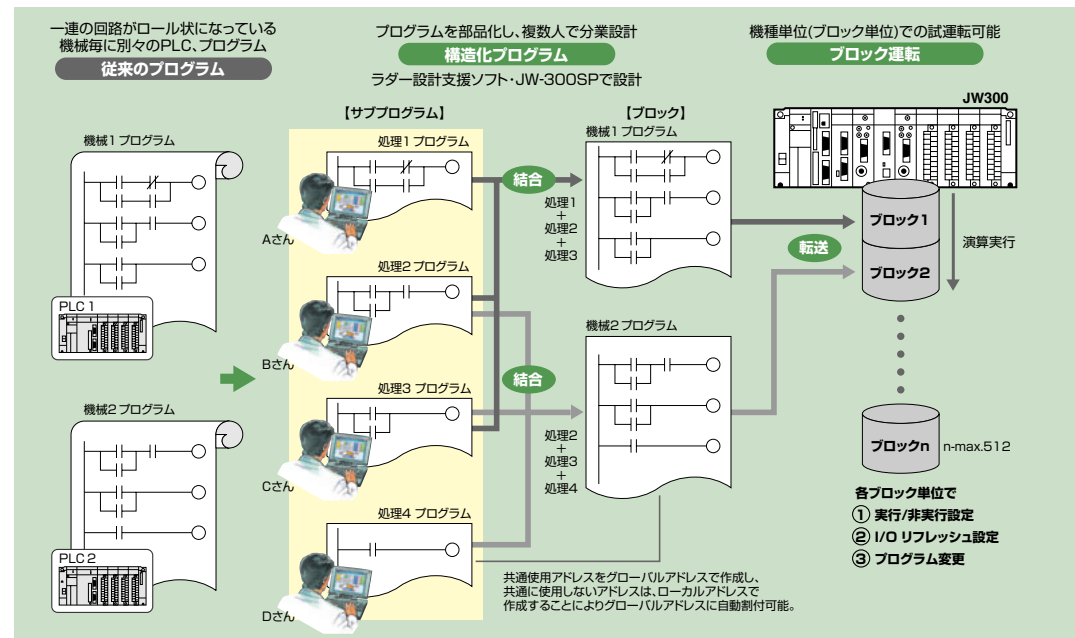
一連の回路がロール状になっている
機械毎に別々のPLC、プログラム
従来のプログラム

プログラムを部品化し、複数人で分業設計
構造化プログラム
ラダー設計支援ソフト・JW-300SPで設計

機種単位(ブロック単位)での試運転可能
ブロック運転

機械1 プログラム

PLC 1

機械2 プログラム

PLC 2

【サブプログラム】

処理1 プログラム
Aさん

処理2 プログラム
Bさん

処理3 プログラム
Cさん

処理4 プログラム
Dさん

結合

処理1
+
処理2
+
処理3

結合

処理2
+
処理3
+
処理4

【ブロック】
機械1 プログラム

機械2 プログラム

JW300

転送

ブロック1
ブロック2
演算実行

ブロックn
n-max.512

各ブロック単位で
① 実行/非実行設定
② I/O リフレッシュ設定
③ プログラム変更

共通使用アドレスをグローバルアドレスで作成し、
共通に使用しないアドレスは、ローカルアドレスで
作成することによりグローバルアドレスに自動割付可能。